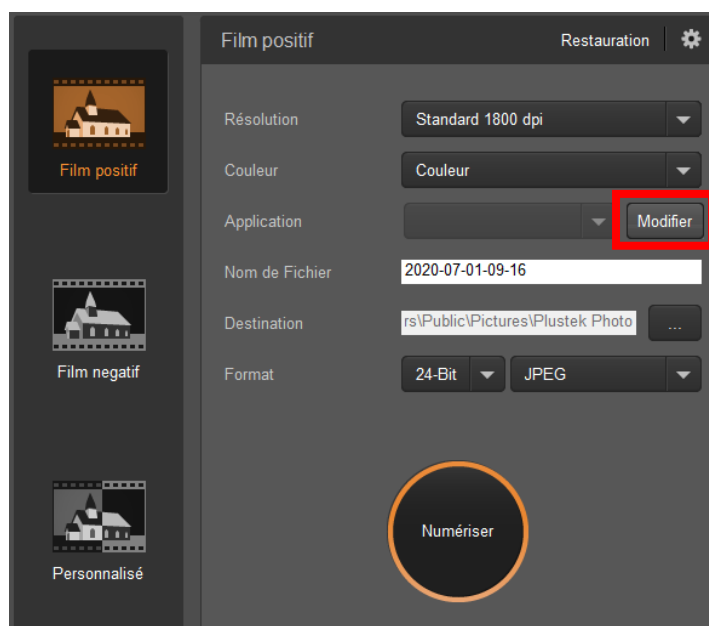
Film positif

Film negatif

Personnalisé

Film positif

Restauration

Résolution
Standard 1800 dpi

Couleur
Couleur

Application
Modifier

Nom de Fichier
2020-07-01-09-16

Destination
rs\Public\Pictures\Plustek Photo
...

Format
24-Bit
JPEG

Numériser